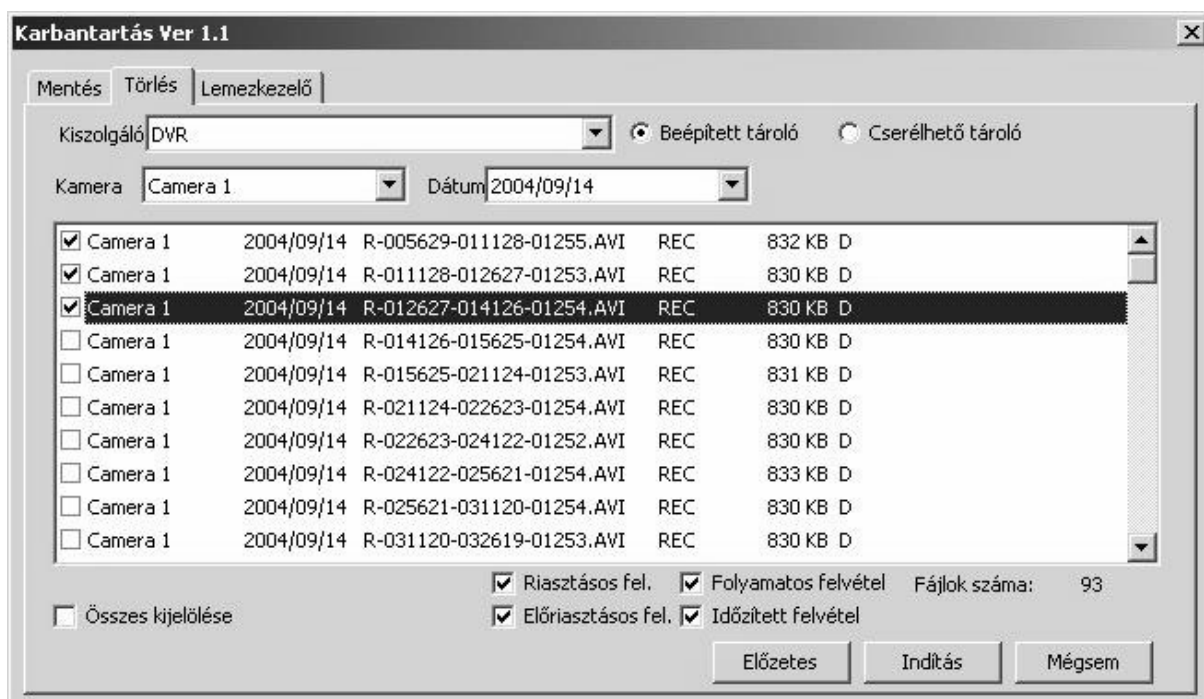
Karbantartás Ver 1.1

Mentés | Törlés | Lemezkezelő

Kiszolgáló DVR

Beépített tároló

Cserélhető tároló

Kamera Camera 1

Dátum 2004/09/14

| | | | | | |
|---|---|---|---|---|---|
| ☑ Camera 1 | 2004/09/14 | R-005629-011128-01255.AVI | REC | 832 KB | D |
| ☑ Camera 1 | 2004/09/14 | R-011128-012627-01253.AVI | REC | 830 KB | D |
| ☑ Camera 1 | 2004/09/14 | R-012627-014126-01254.AVI | REC | 830 KB | D |
| ☐ Camera 1 | 2004/09/14 | R-014126-015625-01254.AVI | REC | 830 KB | D |
| ☐ Camera 1 | 2004/09/14 | R-015625-021124-01253.AVI | REC | 831 KB | D |
| ☐ Camera 1 | 2004/09/14 | R-021124-022623-01254.AVI | REC | 830 KB | D |
| ☐ Camera 1 | 2004/09/14 | R-022623-024122-01252.AVI | REC | 830 KB | D |
| ☐ Camera 1 | 2004/09/14 | R-024122-025621-01254.AVI | REC | 833 KB | D |
| ☐ Camera 1 | 2004/09/14 | R-025621-031120-01254.AVI | REC | 830 KB | D |
| ☐ Camera 1 | 2004/09/14 | R-031120-032619-01253.AVI | REC | 830 KB | D |

Riasztásos fel.

Folyamatos felvétel

Fájlok száma: 93

Összes kijelölése

Előriasztásos fel.

Időzített felvétel

Előzetes

Indítás

Mégsem